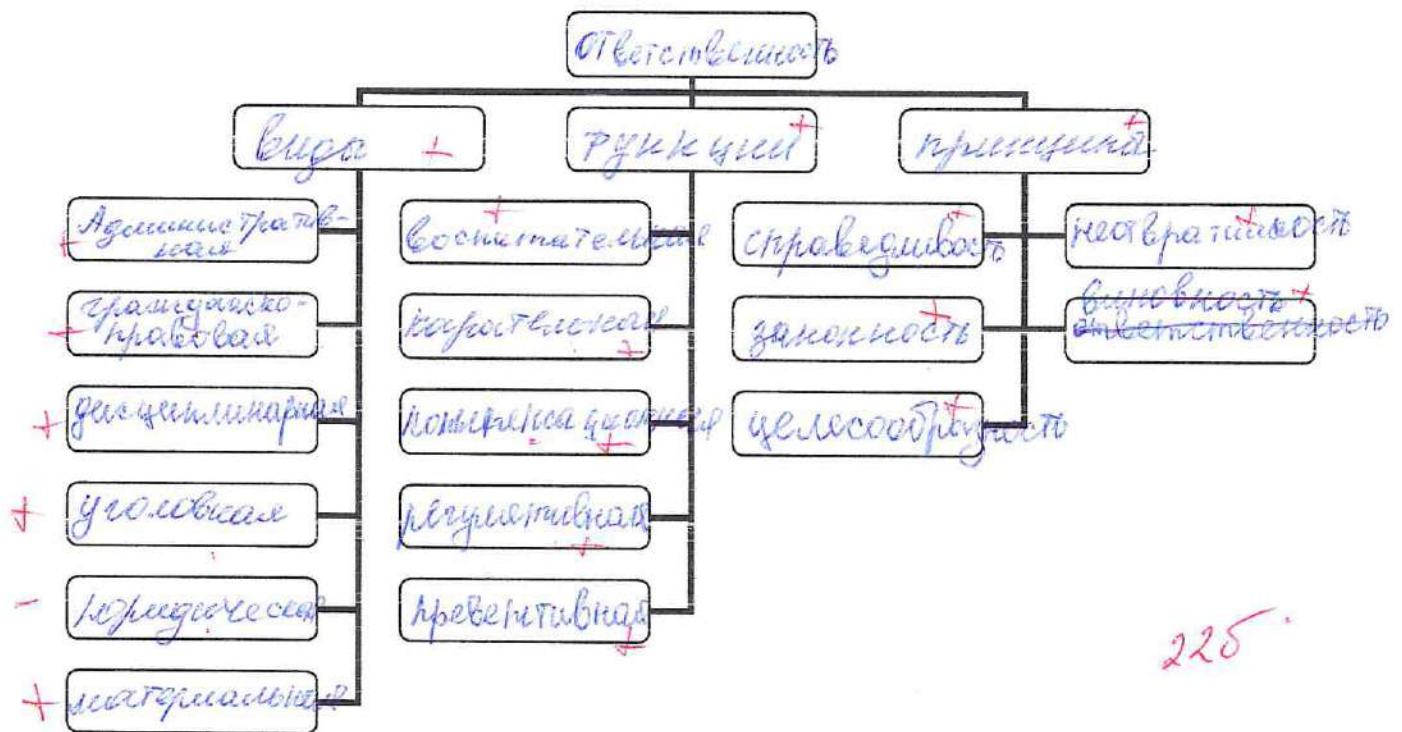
Ответственность

вида +

функции +

принципы +

Административная +

гражданско-правовая +

дисциплинарная +

уголовная +

юридическая −

материальная +

воспитательная +

карательная +

компенсационная +

регулятивная +

превентивная +

справедливость +

законность +

целесообразность +

неотвратимость +

виновность +
~~ответственность~~

22б.